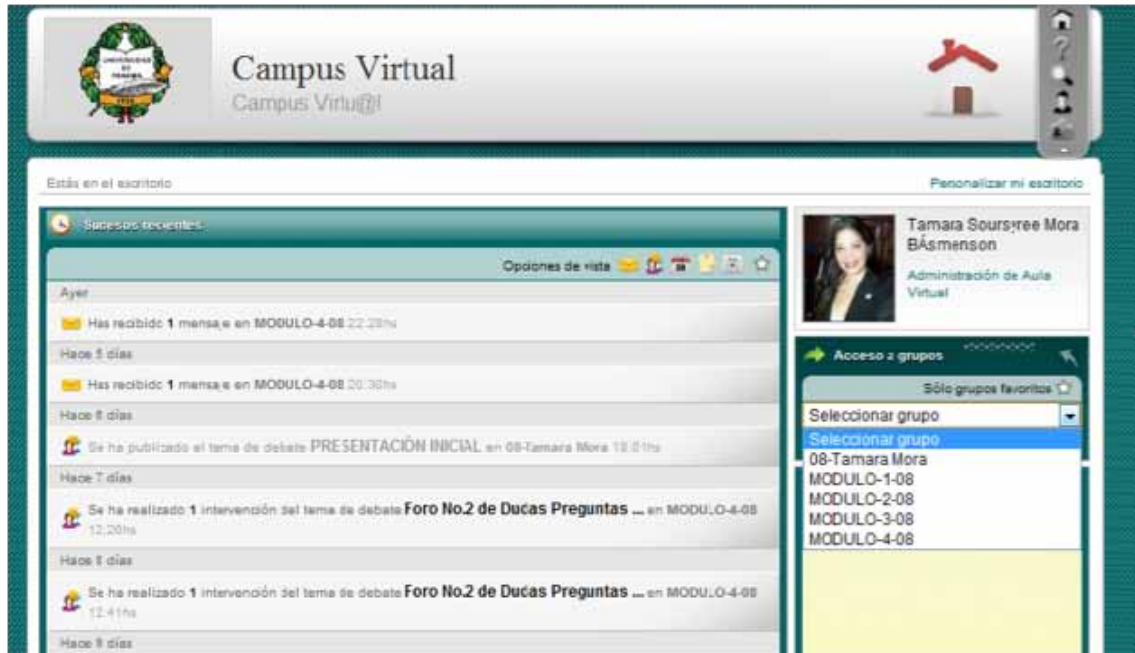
Campus Virtual
Campus Virtu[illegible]l

Estás en el escritorio

Personalizar mi escritorio

Sucesos recientes

Opciones de vista

Ayer

Has recibido 1 mensaje en MODULO-4-08 22:28hs

Hace 5 días

Has recibido 1 mensaje en MODULO-4-08 20:30hs

Hace 6 días

Se ha publicado el tema de debate PRESENTACIÓN INICIAL en 08-Tamara Mora 19:01hs

Hace 7 días

Se ha realizado 1 intervención del tema de debate Foro No.2 de Ducas Preguntas ... en MODULO-4-08 12:20hs

Hace 8 días

Se ha realizado 1 intervención del tema de debate Foro No.2 de Ducas Preguntas ... en MODULO-4-08 12:41hs

Hace 9 días

Tamara Soursyree Mora BÁsmenson

Administración de Aula Virtual

Acceso a grupos

Sólo grupos favoritos

Seleccionar grupo

Seleccionar grupo
08-Tamara Mora
MODULO-1-08
MODULO-2-08
MODULO-3-08
MODULO-4-08